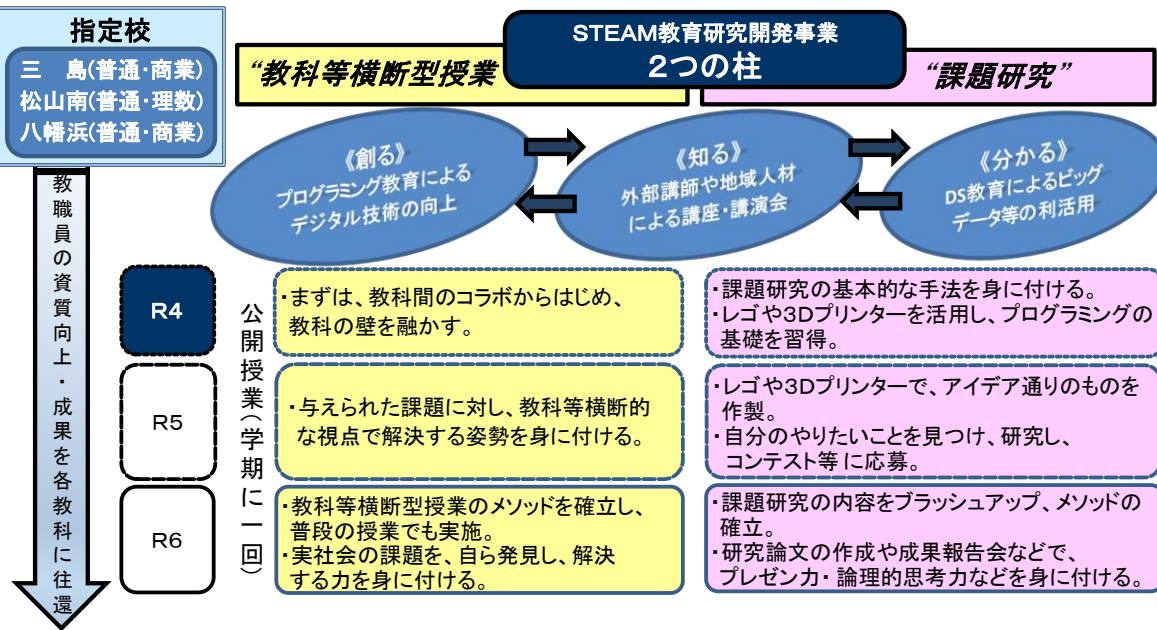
指定校

三　島(普通・商業)
松山南(普通・理数)
八幡浜(普通・商業)

教職員の資質向上・成果を各教科に往還

STEAM教育研究開発事業
2つの柱

"教科等横断型授業

"課題研究"

《創る》
プログラミング教育による
デジタル技術の向上

《知る》
外部講師や地域人材
による講座・講演会

《分かる》
DS教育によるビッグ
データ等の利活用

R4

R5

R6

公開授業(学期に一回)

・まずは、教科間のコラボからはじめ、教科の壁を融かす。

・与えられた課題に対し、教科等横断的な視点で解決する姿勢を身に付ける。

・教科等横断型授業のメソッドを確立し、普段の授業でも実施。
・実社会の課題を、自ら発見し、解決する力を身に付ける。

・課題研究の基本的な手法を身に付ける。
・レゴや3Dプリンターを活用し、プログラミングの基礎を習得。

・レゴや3Dプリンターで、アイデア通りのものを作製。
・自分のやりたいことを見つけ、研究し、コンテスト等 に応募。

・課題研究の内容をブラッシュアップ、メソッドの確立。
・研究論文の作成や成果報告会などで、プレゼン力・ 論理的思考力などを身に付ける。